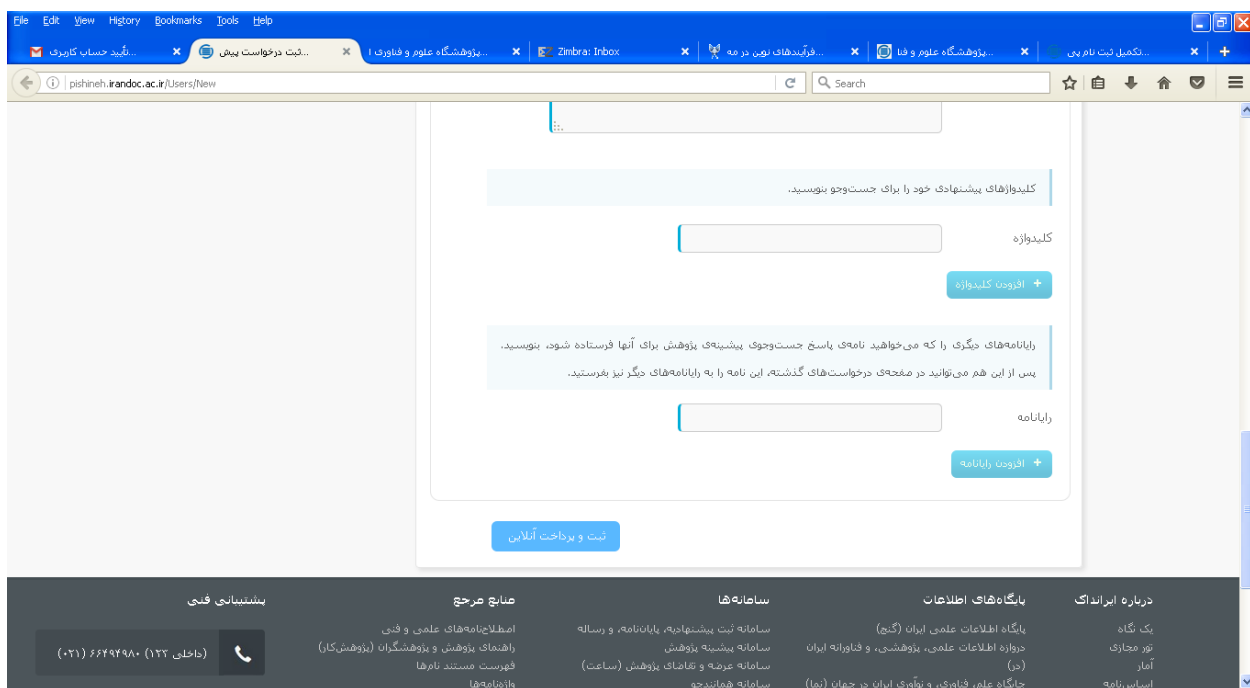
File Edit View History Bookmarks Tools Help

تأیید حساب کاربری... ×
ثبت درخواست پیش... ×
پژوهشگاه علوم و فناوری ا... ×
Zimbra: Inbox ×
فرآیندهای نوین در مه... ×
پژوهشگاه علوم و فنا... ×
تکمیل ثبت نام پی... ×
+

pishineh.irandoc.ac.ir/Users/New
Search

کلیدواژهای پیشنهادی خود را برای جست‌وجو بنویسید.

کلیدواژه

+ افزودن کلیدواژه

رایانامه‌های دیگری را که می‌خواهید نامه‌ی پاسخ جست‌وجوی پیشینه‌ی پژوهش برای آنها فرستاده شود، بنویسید.
پس از این هم می‌توانید در صفحه‌ی درخواست‌های گذشته، این نامه را به رایانامه‌های دیگر نیز بفرستید.

رایانامه

+ افزودن رایانامه

ثبت و پرداخت آنلاین

درباره ایرانداک
یک نگاه
تور مجازی
آمار
اساسنامه

پایگاه‌های اطلاعات
پایگاه اطلاعات علمی ایران (گنج)
دروازه اطلاعات علمی، پژوهشی، و فناورانه ایران (در)
جایگاه علم، فناوری و نوآوری ایران در جهان (نما)

سامانه‌ها
سامانه ثبت پیشنهادیه، پایان‌نامه، و رساله
سامانه پیشینه پژوهش
سامانه عرضه و تقاضای پژوهش (ساعت)
سامانه همانندجو

منابع مرجع
اصطلاح‌نامه‌های علمی و فنی
راهنمای پژوهش و پژوهشگران (پژوهش‌کار)
فهرست مستند نام‌ها
واژه‌نامه‌ها

پشتیبانی فنی
(داخلی ۱۲۲) ۶۶۴۹۴۹۸۰ (۰۲۱)